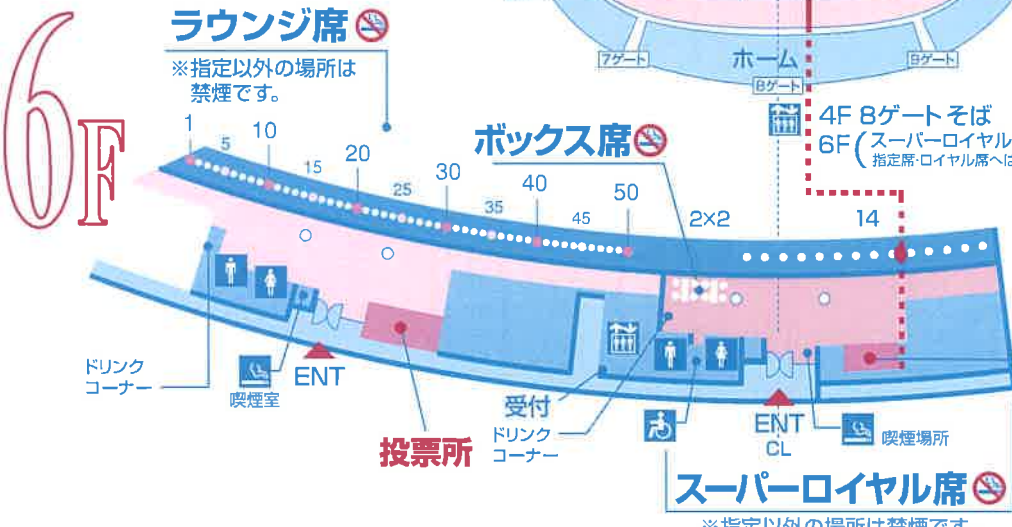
6F

ラウンジ席

※指定以外の場所は禁煙です。

7ゲート

ホーム

8ゲート

9ゲート

4F 8ゲート そば
6F (スーパーロイヤル
指定席・ロイヤル席へは

ボックス席

1
5
10
15
20
25
30
35
40
45
50
2×2
14

ドリンクコーナー

喫煙室

ENT

投票所

受付

ドリンクコーナー

ENT
CL

喫煙場所

スーパーロイヤル席

※指定以外の場所は禁煙です。